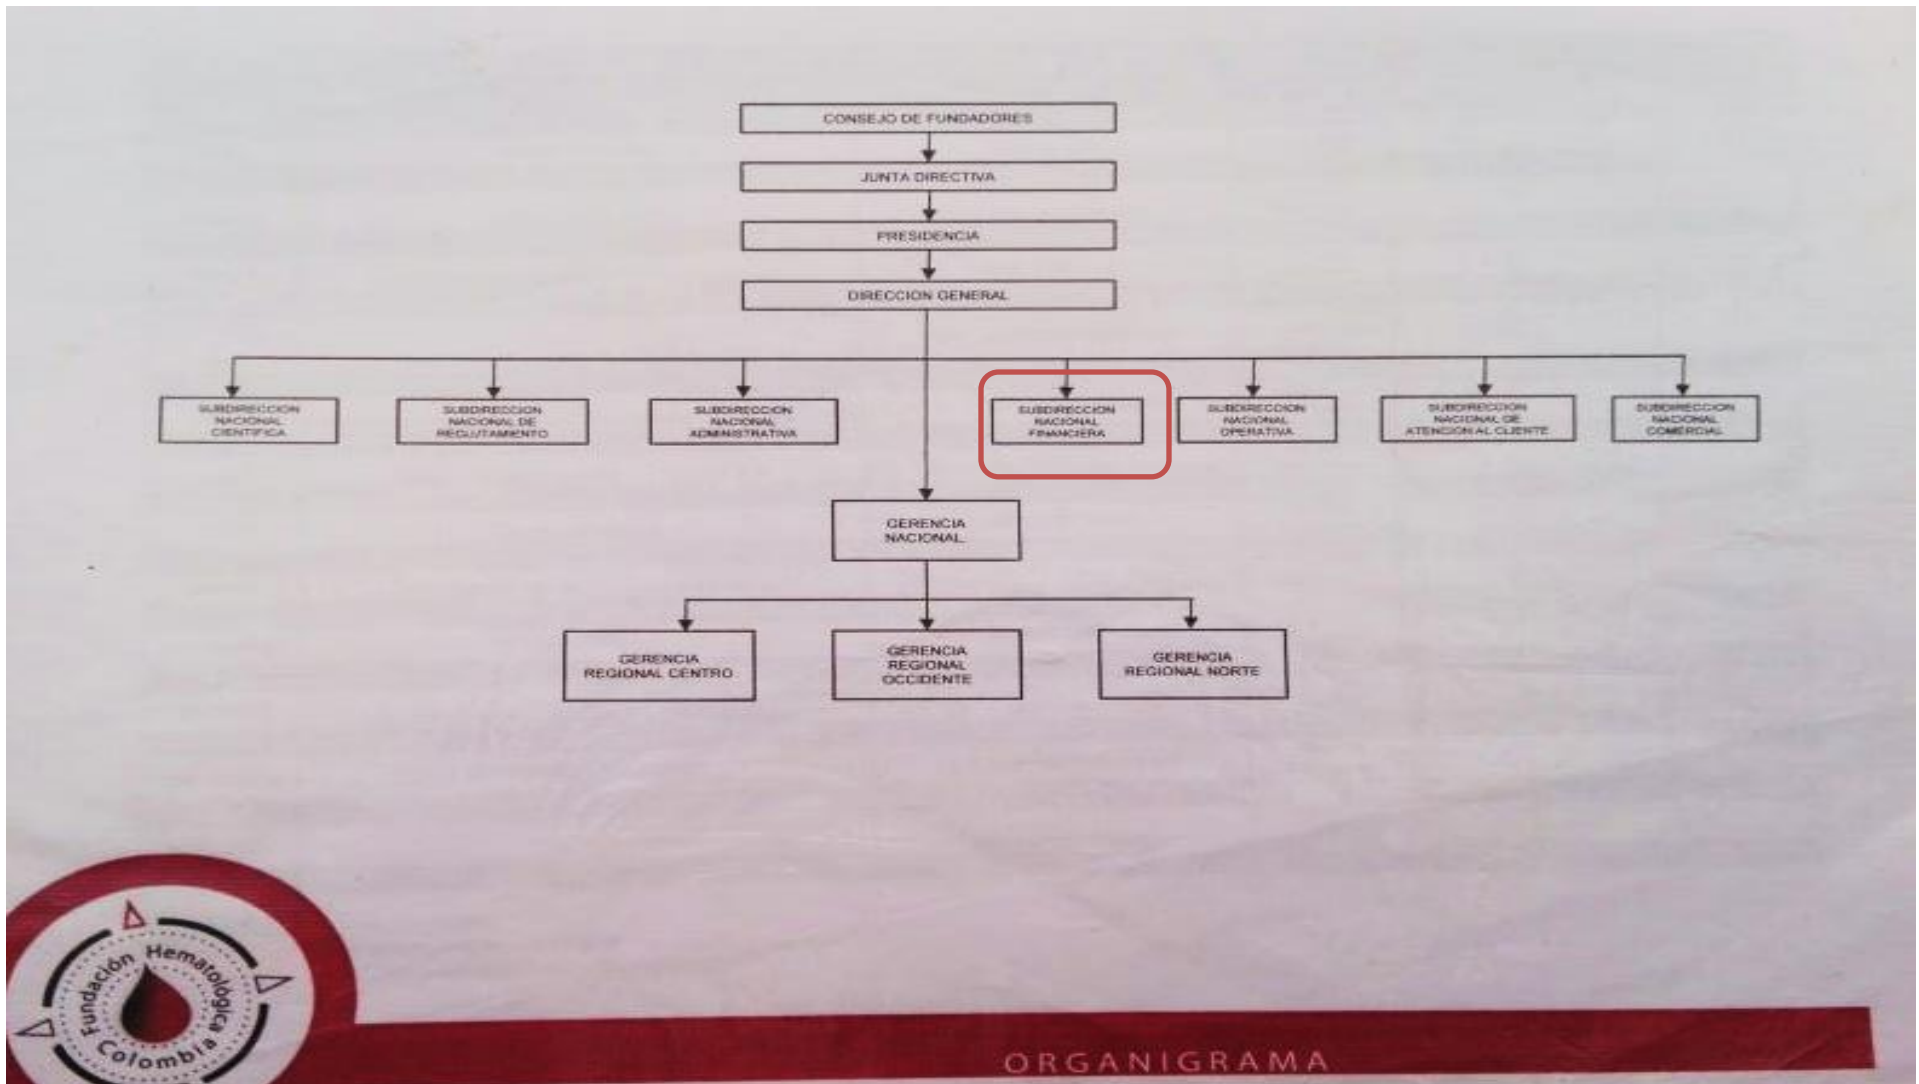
CONSEJO DE FUNDADORES

JUNTA DIRECTIVA

PRESIDENCIA

DIRECCION GENERAL

SUBDIRECCION NACIONAL CIENTIFICA

SUBDIRECCION NACIONAL DE RECLUTAMIENTO

SUBDIRECCION NACIONAL ADMINISTRATIVA

SUBDIRECCION NACIONAL FINANCIERA

SUBDIRECCION NACIONAL OPERATIVA

SUBDIRECCION NACIONAL DE ATENCION AL CLIENTE

SUBDIRECCION NACIONAL COMERCIAL

GERENCIA NACIONAL

GERENCIA REGIONAL CENTRO

GERENCIA REGIONAL OCCIDENTE

GERENCIA REGIONAL NORTE

Fundación Hematológica Colombia

ORGANIGRAMA